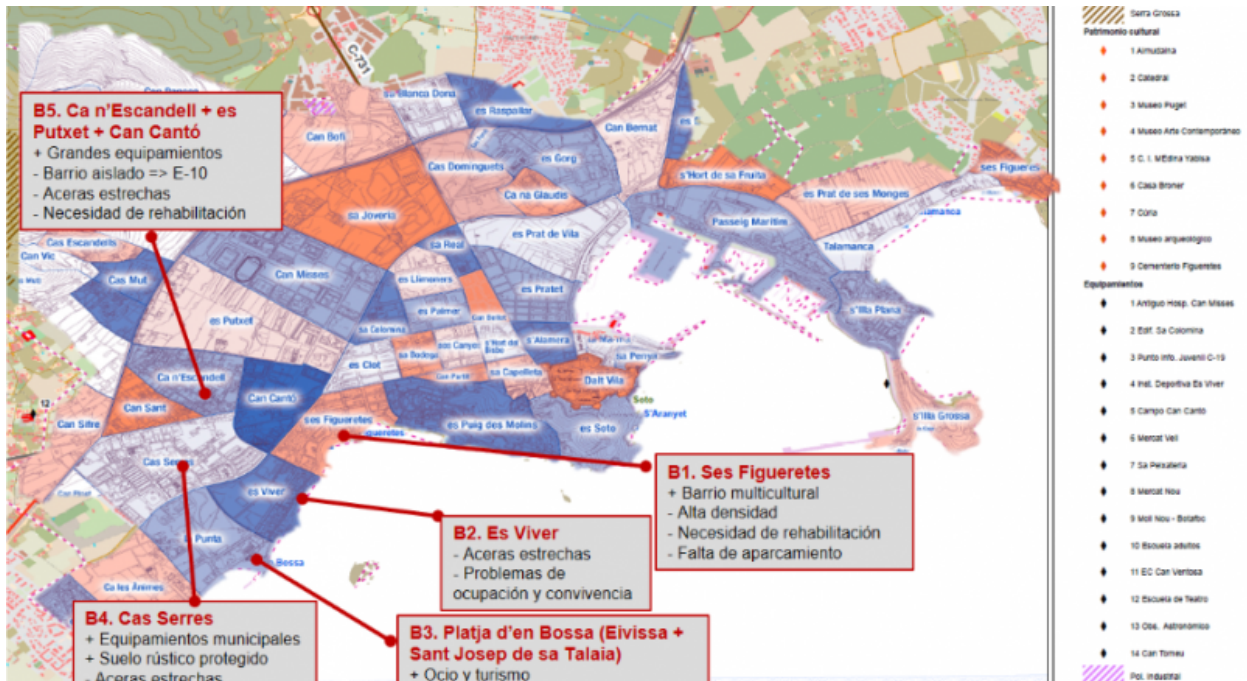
B5. Ca n'Escandell + es Putxet + Can Cantó
+ Grandes equipamientos
- Barrio aislado => E-10
- Aceras estrechas
- Necesidad de rehabilitación

B1. Ses Figueretes
+ Barrio multicultural
- Alta densidad
- Necesidad de rehabilitación
- Falta de aparcamiento

B2. Es Viver
- Aceras estrechas
- Problemas de ocupación y convivencia

B3. Platja d'en Bossa (Eivissa + Sant Josep de sa Talaia)
+ Ocio y turismo

B4. Cas Serres
+ Equipamientos municipales
+ Suelo rústico protegido
- Aceras estrechas

C-731
Can Bofí
es Blanca Dona
es Raspallar
Can Bernat
Cas Dominguets
es Gorg
Ca na Glaudis
s'Hort de sa Fruita
es Prat de ses Monges
ses Figueres
sa Joveria
es Prat de Vila
Passeig Marítim
Talamanca
Cas Escandells
Can Vic
Can Mut
Can Misses
sa Real
es Llenoners
es Pratet
es Palmer
s'Illa Plana
es Putxet
sa Colomina
s'Alamera
sa Penya
es Clot
sa Bodega
es Canyar
Dalt Vila
sa Capelleta
Soto
S'Aranyet
Ca n'Escandell
Can Sant
Can Cantó
Can Sifre
ses Figueretes
es Puig des Molins
es Soto
s'Illa Grossa
Cas Serres
es Viver
Punta
Bossa
Ca les Ànimes
12

Serra Grossa
Patrimonio cultural
1 Almudaina
2 Catedral
3 Museo Puget
4 Museo Arte Contemporáneo
5 C. I. Madina Yabisa
6 Casa Broner
7 Coria
8 Museo arqueológico
9 Cementerio Figueretes
Equipamientos
1 Antiguo Hosp. Can Misses
2 Edif. Sa Colomina
3 Punto info. Juvenil C-19
4 Inst. Deportiva Es Viver
5 Campo Can Cantó
6 Mercat Vell
7 Sa Peixateria
8 Mercat Nou
9 Molí Nou - Botafoc
10 Escuela adultos
11 EC Can Ventosa
12 Escuela de Teatro
13 Obs. Astronómico
14 Can Tomeu
Pol. Industrial